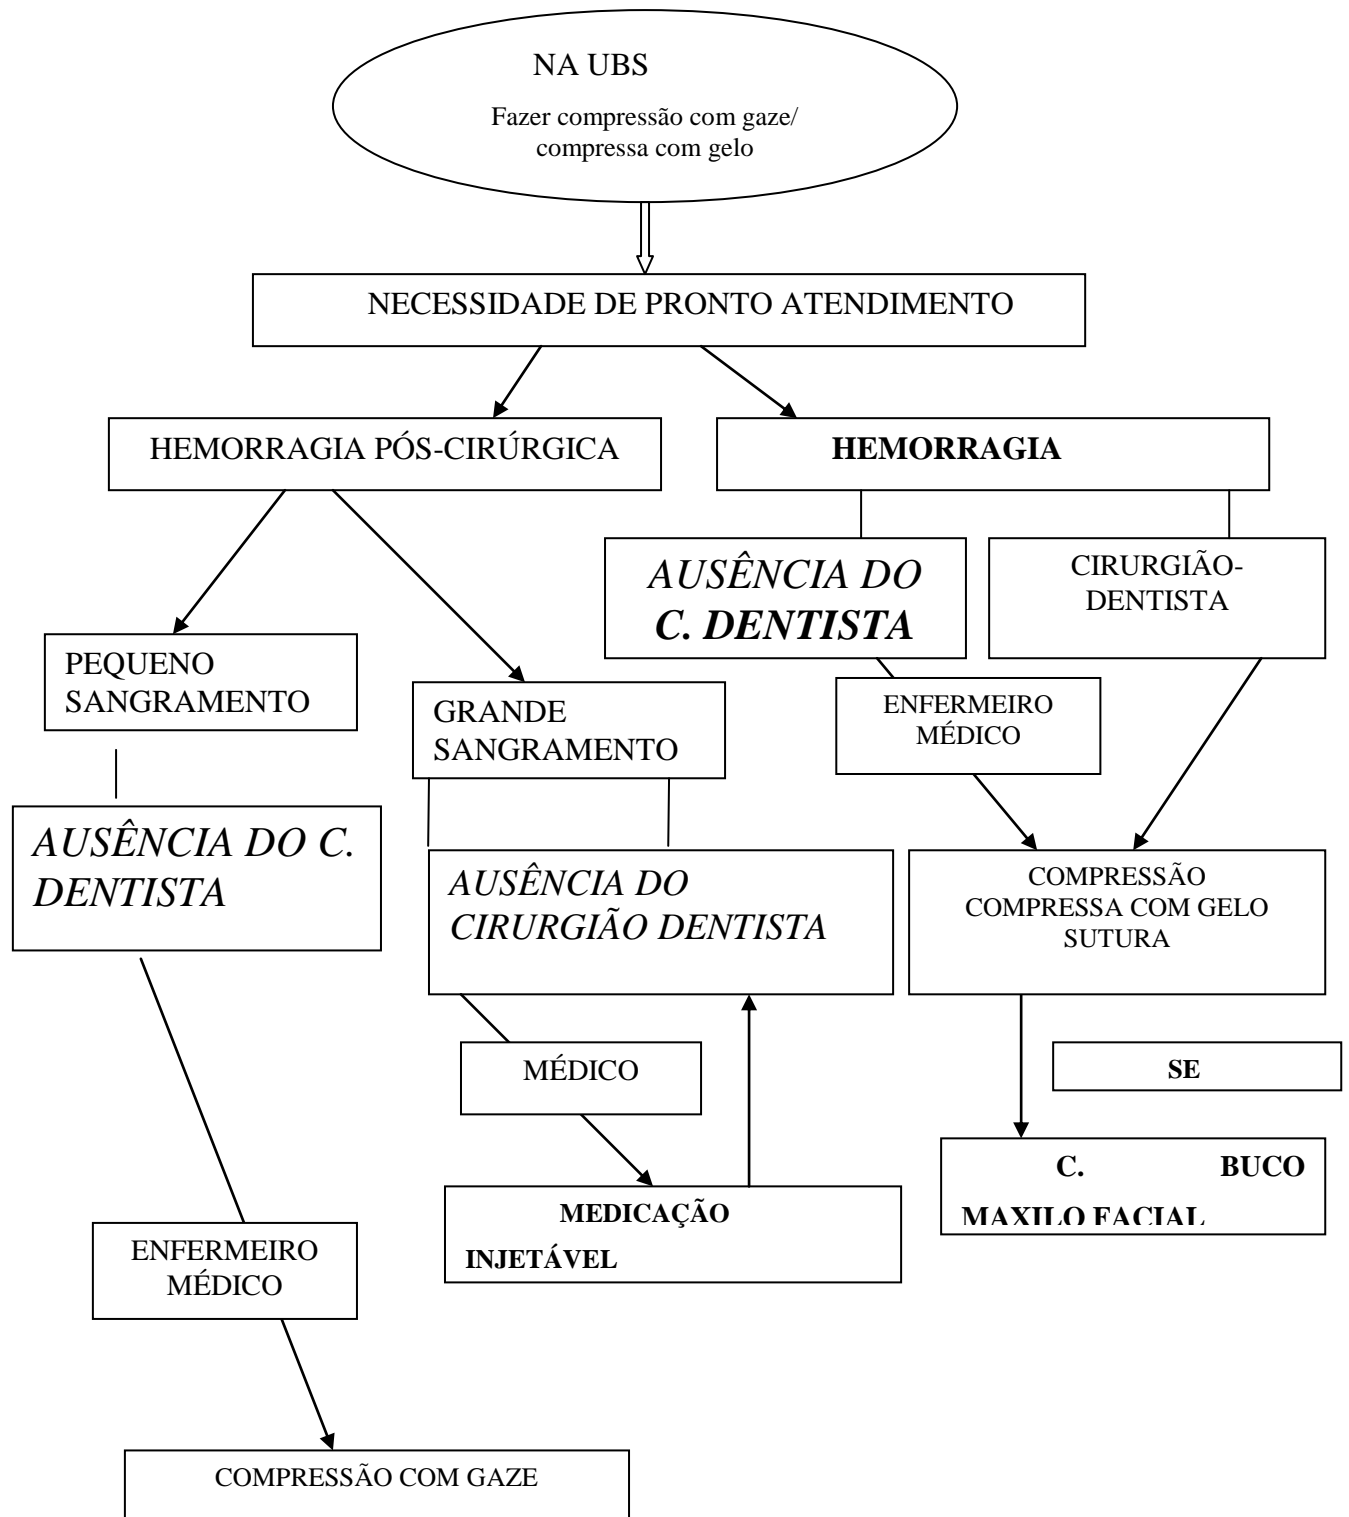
NA UBS

Fazer compressão com gaze/ compressa com gelo

NECESSIDADE DE PRONTO ATENDIMENTO

HEMORRAGIA PÓS-CIRÚRGICA

HEMORRAGIA

AUSÊNCIA DO C. DENTISTA

CIRURGIÃO-DENTISTA

PEQUENO SANGRAMENTO

GRANDE SANGRAMENTO

ENFERMEIRO MÉDICO

AUSÊNCIA DO C. DENTISTA

AUSÊNCIA DO CIRURGIÃO DENTISTA

COMPRESSÃO COMPRESSA COM GELO SUTURA

MÉDICO

SE

C. BUCO MAXILO FACIAL

MEDICAÇÃO INJETÁVEL

ENFERMEIRO MÉDICO

COMPRESSÃO COM GAZE